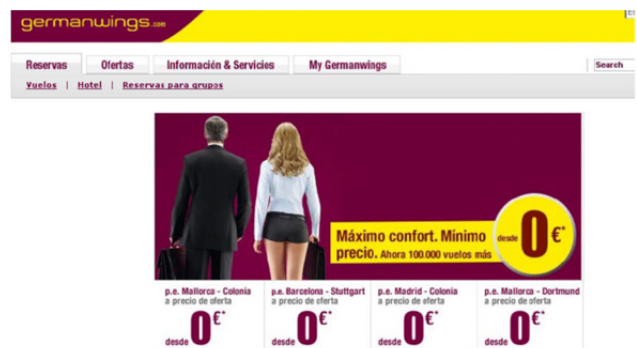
germanwings.com

Reservas | Ofertas | Información & Servicies | My Germanwings

Search

Vuelos | Hotel | Reservas para grupos

Máximo confort. Mínimo precio. Ahora 100.000 vuelos más

desde 0€*

p.e. Mallorca - Colonia
a precio de oferta
desde 0€*

p.e. Barcelona - Stuttgart
a precio de oferta
desde 0€*

p.e. Madrid - Colonia
a precio de oferta
desde 0€*

p.e. Mallorca - Dortmund
a precio de oferta
desde 0€*